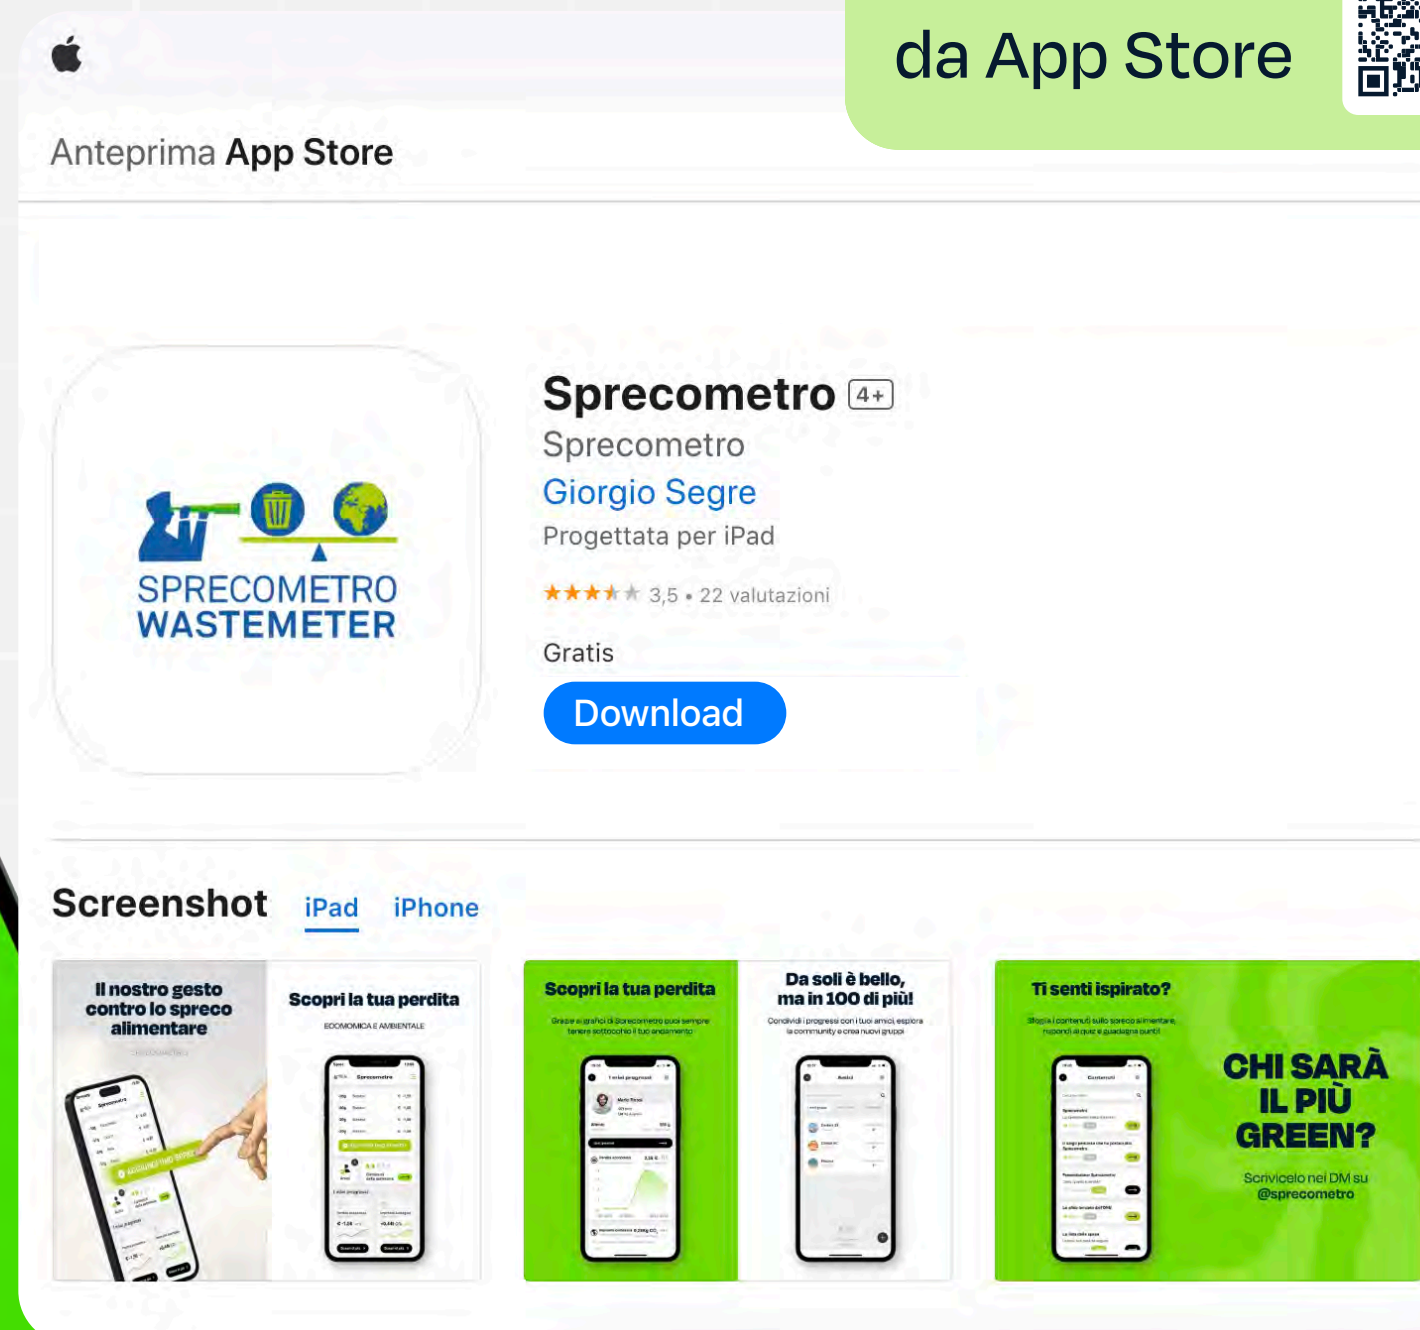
da App Store

Anteprima App Store

SPRECOMETRO
WASTEMETER

Sprecometro 4+
Sprecometro
Giorgio Segre
Progettata per iPad
★★★★★ 3,5 • 22 valutazioni

Gratis

Download

Screenshot iPad iPhone

Il nostro gesto contro lo spreco alimentare

Scopri la tua perdita
ECONOMICA E AMBIENTALE

Scopri la tua perdita

Da soli è bello, ma in 100 di più!

Ti senti ispirato?

CHI SARÀ IL PIÙ GREEN?
Scrivicelo nei DM su @sprecometro